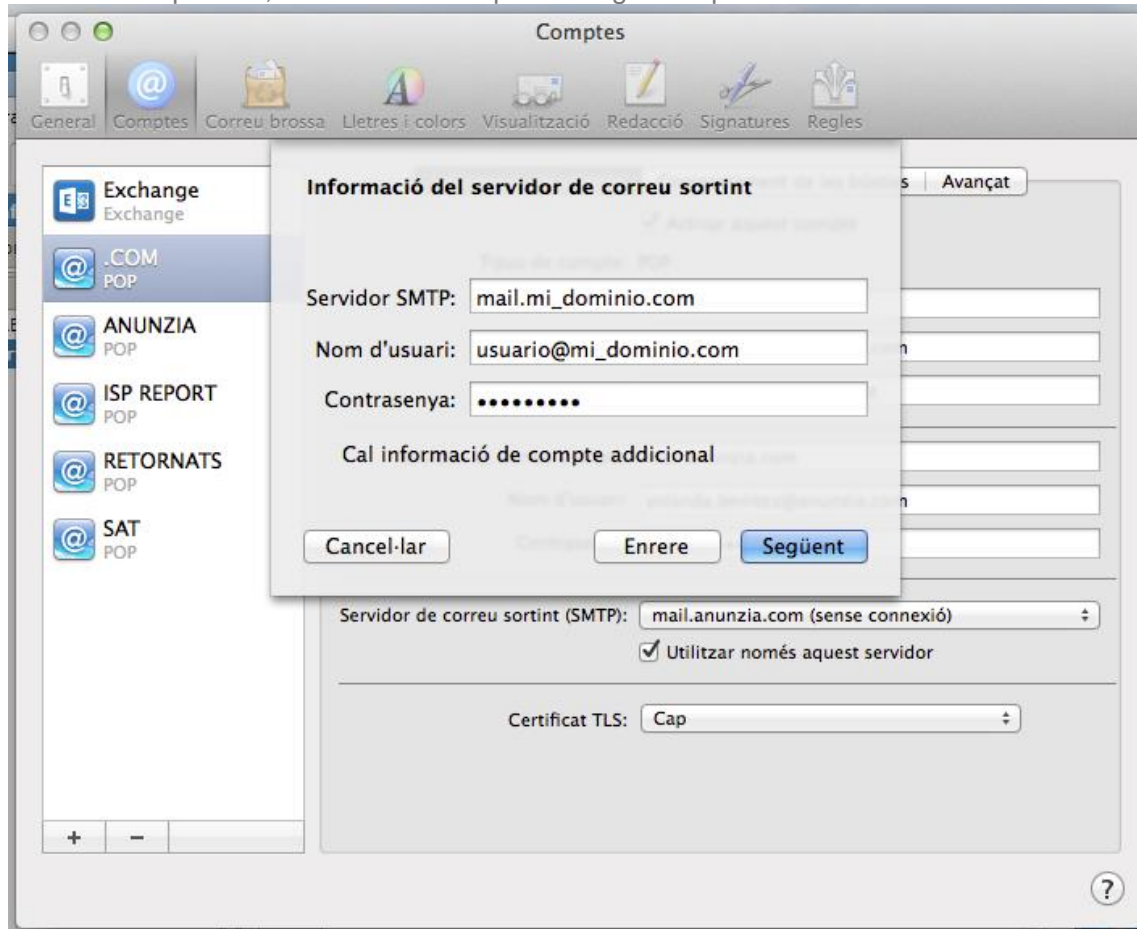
Comptes

General Comptes Correu brossa Lletres i colors Visualització Redacció Signatures Regles

Exchange
Exchange

.COM
POP

ANUNZIA
POP

ISP REPORT
POP

RETORNATS
POP

SAT
POP

+ −

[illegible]s | Avançat

Informació del servidor de correu sortint

Servidor SMTP: mail.mi_dominio.com

Nom d'usuari: usuario@mi_dominio.com

Contrasenya: •••••••••

Cal informació de compte addicional

Cancel·lar

Enrere

Següent

Servidor de correu sortint (SMTP): mail.anunzia.com (sense connexió)

Utilitzar només aquest servidor

Certificat TLS: Cap

?